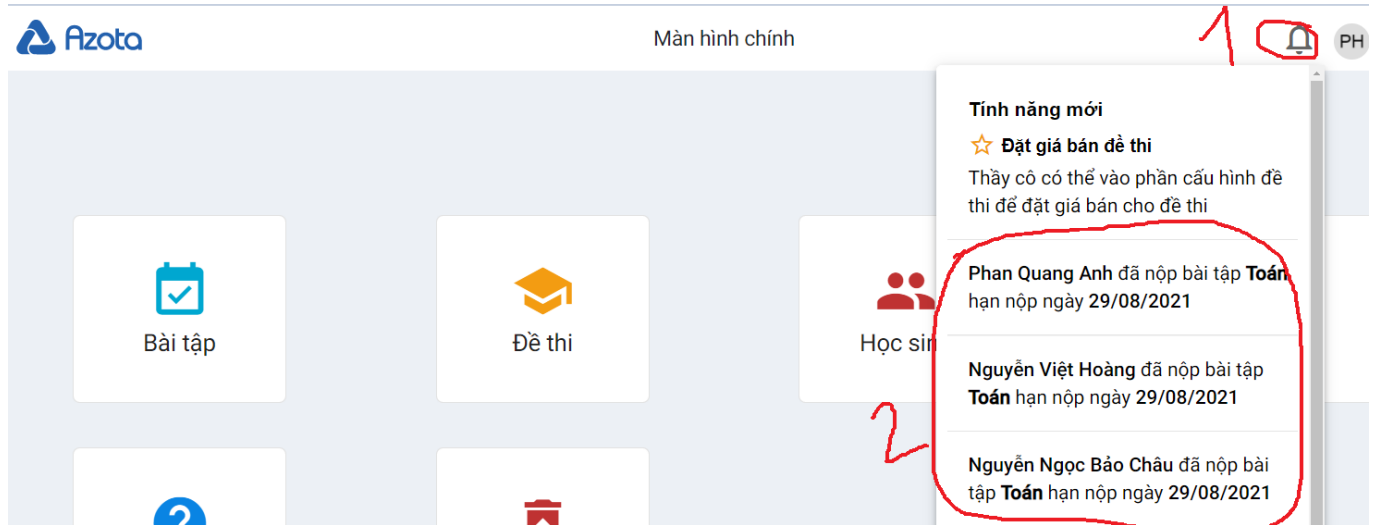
Azota

Màn hình chính

1

PH

Bài tập

Đề thi

Học sin

Tính năng mới

Đặt giá bán đề thi

Thầy cô có thể vào phần cấu hình đề thi để đặt giá bán cho đề thi

Phan Quang Anh đã nộp bài tập Toán hạn nộp ngày 29/08/2021

Nguyễn Việt Hoàng đã nộp bài tập Toán hạn nộp ngày 29/08/2021

Nguyễn Ngọc Bảo Châu đã nộp bài tập Toán hạn nộp ngày 29/08/2021

2